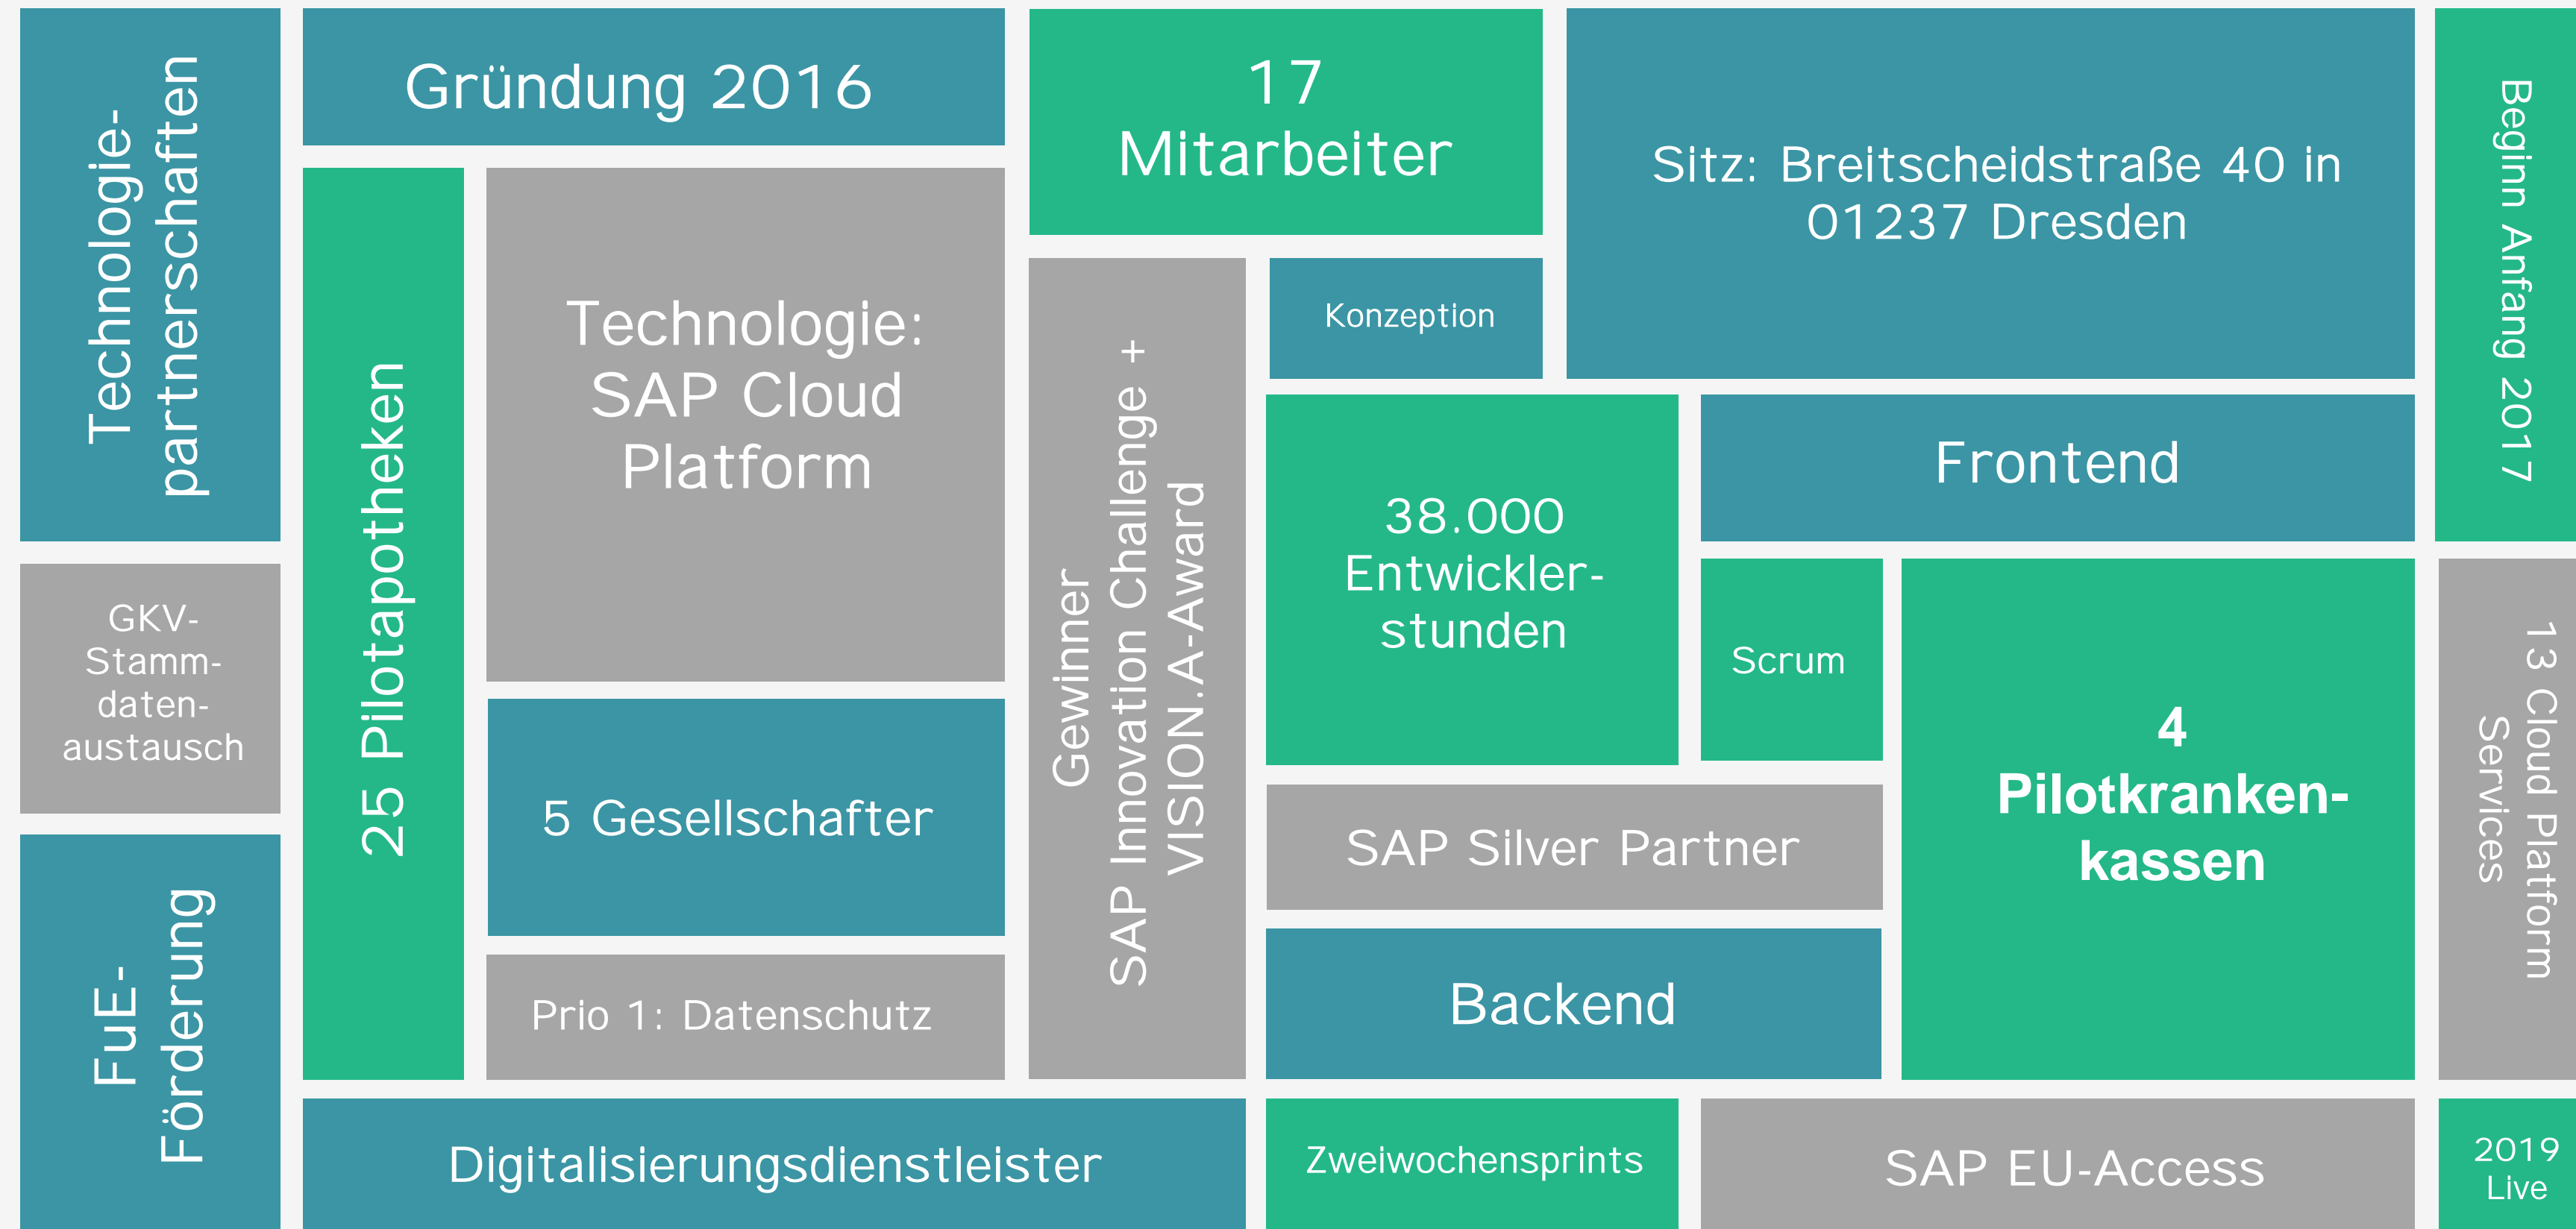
Technologiepartnerschaften

Gründung 2016

17
Mitarbeiter

Sitz: Breitscheidstraße 40 in 01237 Dresden

Beginn Anfang 2017

25 Pilotapotheken

Technologie:
SAP Cloud Platform

Gewinner
SAP Innovation Challenge +
VISION.A-Award

Konzeption

38.000
Entwicklerstunden

Frontend

GKV-Stammdatenaustausch

Scrum

4
Pilotkrankenkassen

13 Cloud Platform Services

5 Gesellschafter

SAP Silver Partner

FuE-Förderung

Prio 1: Datenschutz

Backend

Digitalisierungsdienstleister

Zweiwochensprints

SAP EU-Access

2019
Live